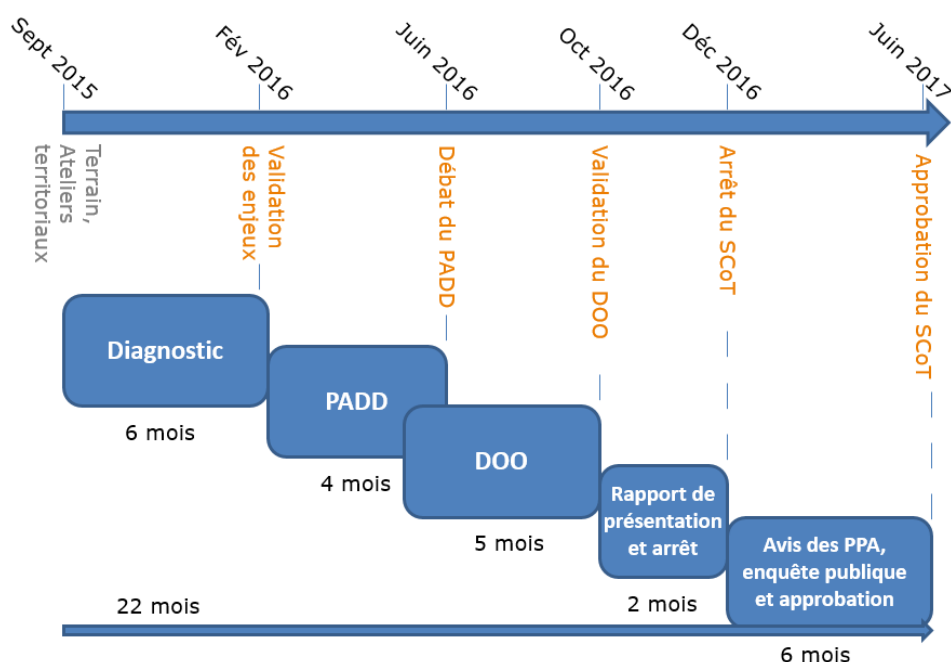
Sept 2015
Fév 2016
Juin 2016
Oct 2016
Déc 2016
Juin 2017

Terrain, Ateliers territoriaux
Validation des enjeux
Débat du PADD
Validation du DOO
Arrêt du SCoT
Approbation du SCoT

Diagnostic
6 mois

PADD
4 mois

DOO
5 mois

Rapport de présentation et arrêt
2 mois

Avis des PPA, enquête publique et approbation
6 mois

22 mois